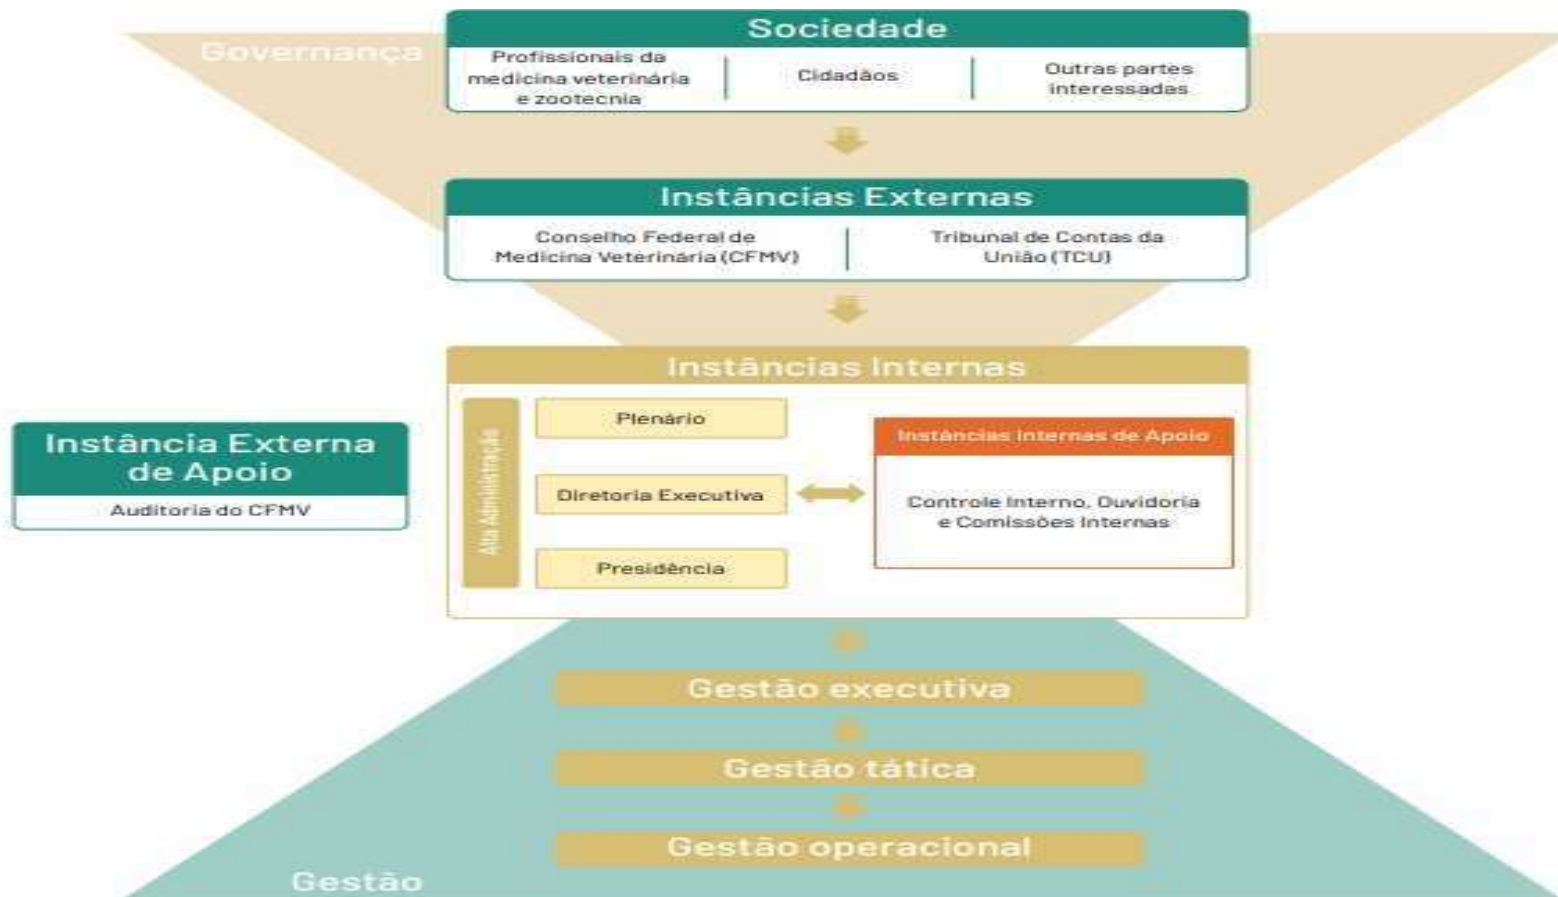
Governança

Sociedade

Profissionais da medicina veterinária e zootecnia

Cidadãos

Outras partes interessadas

Instâncias Externas

Conselho Federal de Medicina Veterinária (CFMV)

Tribunal de Contas da União (TCU)

Instâncias Internas

Alta Administração

Plenário

Diretoria Executiva

Presidência

Instâncias Internas de Apoio

Controle Interno, Ouvidoria e Comissões Internas

Instância Externa de Apoio

Auditoria do CFMV

Gestão executiva

Gestão tática

Gestão operacional

Gestão